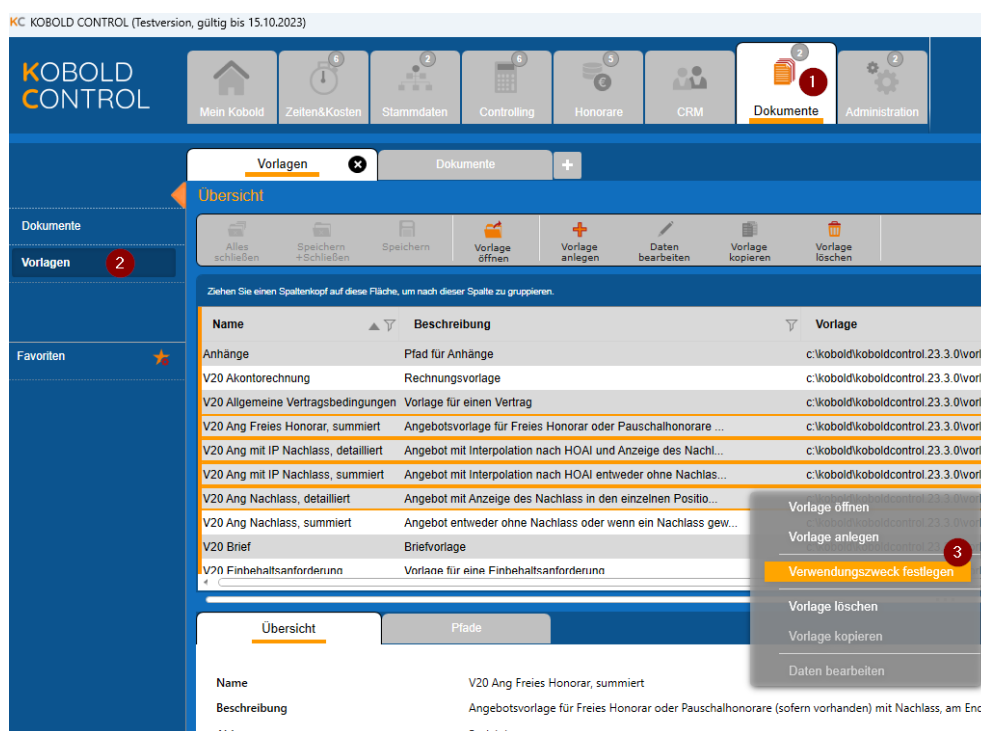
KC KOBOLD CONTROL (Testversion, gültig bis 15.10.2023)

KOBOLD CONTROL

Mein Kobold
6 Zeiten&Kosten
2 Stammdaten
6 Controlling
5 Honorare
CRM
2 Dokumente 1
2 Administration

Vorlagen
Dokumente
+

Dokumente
Vorlagen 2
Favoriten

Übersicht

Alles schließen
Speichern +Schließen
Speichern
Vorlage öffnen
Vorlage anlegen
Daten bearbeiten
Vorlage kopieren
Vorlage löschen

Ziehen Sie einen Spaltenkopf auf diese Fläche, um nach dieser Spalte zu gruppieren.

| Name | Beschreibung | Vorlage |
|---|---|---|
| Anhänge | Pfad für Anhänge | c:\kobold\koboldcontrol.23.3.0\vorl |
| V20 Akontorechnung | Rechnungsvorlage | c:\kobold\koboldcontrol.23.3.0\vorl |
| V20 Allgemeine Vertragsbedingungen | Vorlage für einen Vertrag | c:\kobold\koboldcontrol.23.3.0\vorl |
| V20 Ang Freies Honorar, summiert | Angebotsvorlage für Freies Honorar oder Pauschalhonorare ... | c:\kobold\koboldcontrol.23.3.0\vorl |
| V20 Ang mit IP Nachlass, detailliert | Angebot mit Interpolation nach HOAI und Anzeige des Nachl... | c:\kobold\koboldcontrol.23.3.0\vorl |
| V20 Ang mit IP Nachlass, summiert | Angebot mit Interpolation nach HOAI entweder ohne Nachlas... | c:\kobold\koboldcontrol.23.3.0\vorl |
| V20 Ang Nachlass, detailliert | Angebot mit Anzeige des Nachlass in den einzelnen Positio... | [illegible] |
| V20 Ang Nachlass, summiert | Angebot entweder ohne Nachlass oder wenn ein Nachlass gew... | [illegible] |
| V20 Brief | Briefvorlage | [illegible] |
| V20 Einbehaltsanforderung | Vorlage für eine Einbehaltsanforderung | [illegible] |

Vorlage öffnen
Vorlage anlegen
3
Verwendungszweck festlegen
Vorlage löschen
Vorlage kopieren
Daten bearbeiten

Übersicht
Pfade

Name V20 Ang Freies Honorar, summiert
Beschreibung Angebotsvorlage für Freies Honorar oder Pauschalhonorare (sofern vorhanden) mit Nachlass, am End